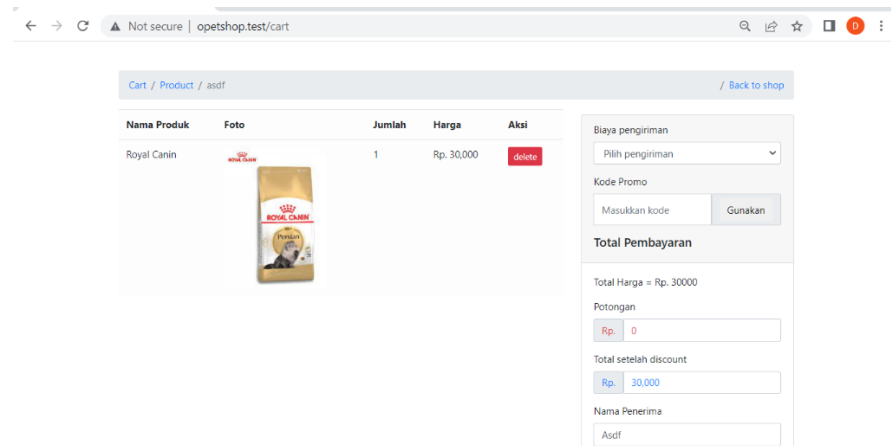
Not secure | opetshop.test/cart

D

Cart / Product / asdf

/ Back to shop

| Nama Produk | Foto | Jumlah | Harga | Aksi |
|---|---|---|---|---|
| Royal Canin | ROYAL CANIN ROYAL CANIN Persian | 1 | Rp. 30,000 | delete |

Biaya pengiriman

Pilih pengiriman

Kode Promo

Masukkan kode

Gunakan

Total Pembayaran

Total Harga = Rp. 30000

Potongan

Rp. 0

Total setelah discount

Rp. 30,000

Nama Penerima

Asdf